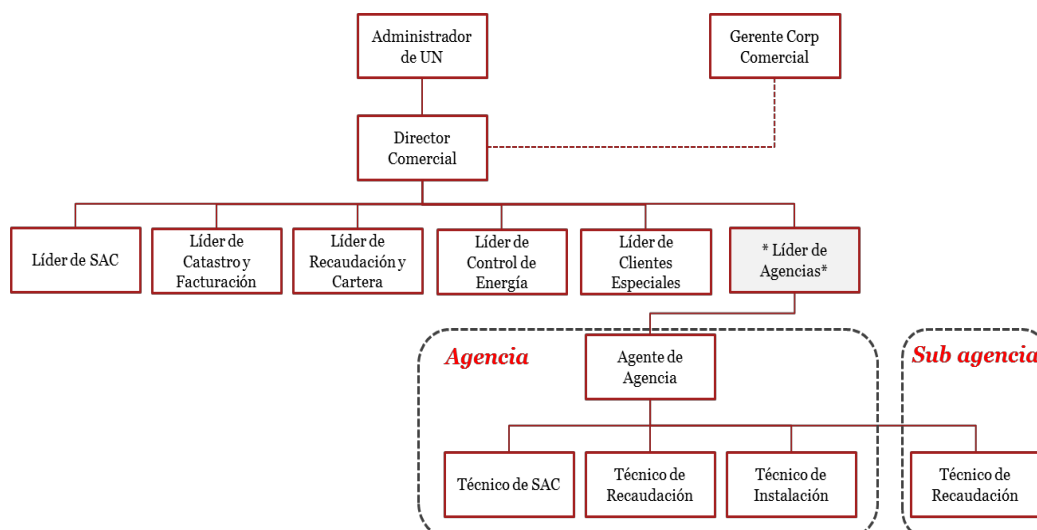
Administrador de UN

Gerente Corp Comercial

Director Comercial

Líder de SAC

Líder de Catastro y Facturación

Líder de Recaudación y Cartera

Líder de Control de Energía

Líder de Clientes Especiales

* Líder de Agencias*

Agencia

Agente de Agencia

Sub agencia

Técnico de SAC

Técnico de Recaudación

Técnico de Instalación

Técnico de Recaudación